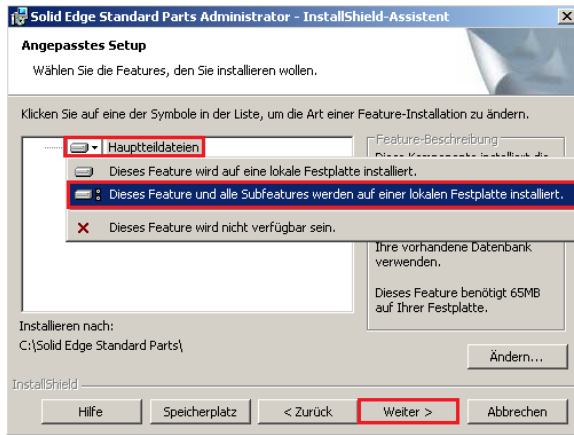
Solid Edge Standard Parts Administrator - InstallShield-Assistent

Angepasstes Setup

Wählen Sie die Features, den Sie installieren wollen.

Klicken Sie auf eine der Symbole in der Liste, um die Art einer Feature-Installation zu ändern.

Hauptteildateien

Dieses Feature wird auf eine lokale Festplatte installiert.

Dieses Feature und alle Subfeatures werden auf einer lokalen Festplatte installiert.

Dieses Feature wird nicht verfügbar sein.

Feature-Beschreibung

Diese Komponente installiert die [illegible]

Ihre vorhandene Datenbank verwenden.

Dieses Feature benötigt 65MB auf Ihrer Festplatte.

Installieren nach:
C:\Solid Edge Standard Parts\

Ändern...

InstallShield

Hilfe | Speicherplatz | < Zurück | Weiter > | Abbrechen